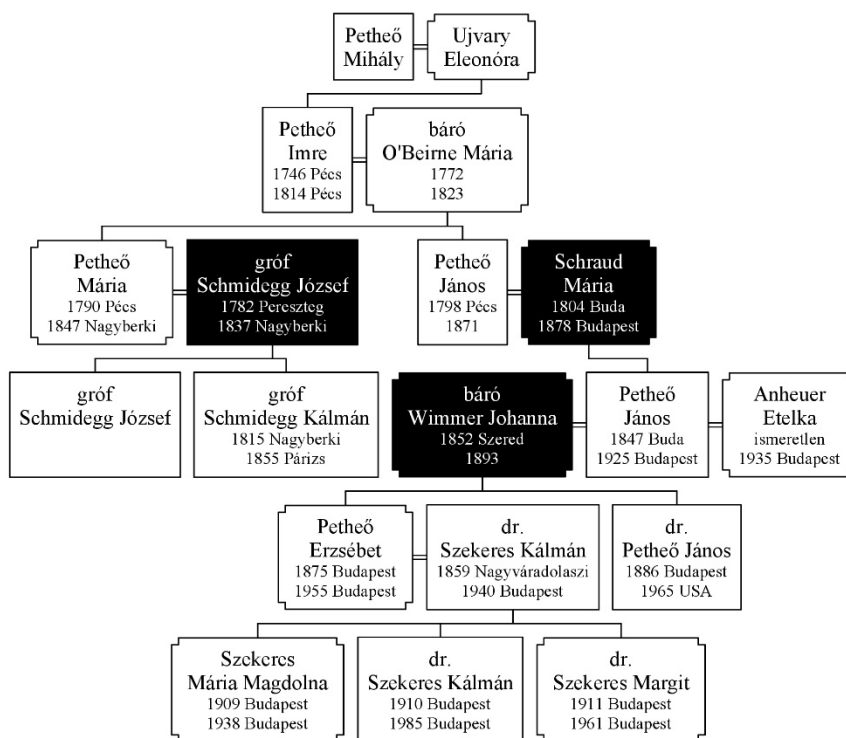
Petheő Mihály
Ujvary Eleonóra

Petheő Imre
1746 Pécs
1814 Pécs

báró O'Beirne Mária
1772
1823

Petheő Mária
1790 Pécs
1847 Nagyberki

gróf Schmidegg József
1782 Pereszteg
1837 Nagyberki

Petheő János
1798 Pécs
1871

Schraud Mária
1804 Buda
1878 Budapest

gróf Schmidegg József

gróf Schmidegg Kálmán
1815 Nagyberki
1855 Párizs

báró Wimmer Johanna
1852 Szered
1893

Petheő János
1847 Buda
1925 Budapest

Anheuer Etelka
ismeretlen
1935 Budapest

Petheő Erzsébet
1875 Budapest
1955 Budapest

dr. Szekeres Kálmán
1859 Nagyváradolaszi
1940 Budapest

dr. Petheő János
1886 Budapest
1965 USA

Szekeres Mária Magdolna
1909 Budapest
1938 Budapest

dr. Szekeres Kálmán
1910 Budapest
1985 Budapest

dr. Szekeres Margit
1911 Budapest
1961 Budapest